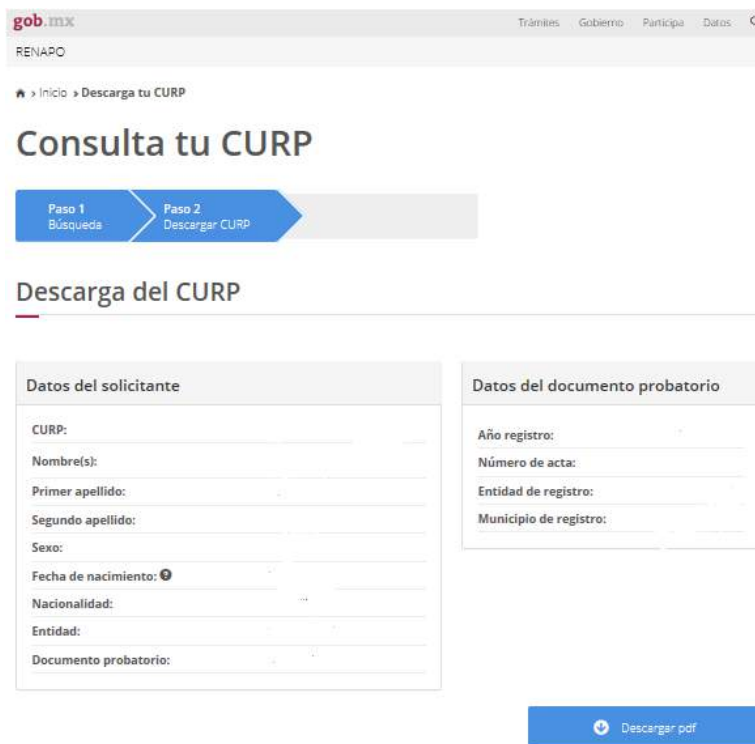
gob.mx

Trámites Gobierno Participa Datos

RENAPO

› Inicio › Descarga tu CURP

Consulta tu CURP

Paso 1
Búsqueda

Paso 2
Descargar CURP

Descarga del CURP

Datos del solicitante

CURP:

Nombre(s):

Primer apellido:

Segundo apellido:

Sexo:

Fecha de nacimiento:

Nacionalidad:

Entidad:

Documento probatorio:

Datos del documento probatorio

Año registro:

Número de acta:

Entidad de registro:

Municipio de registro:

Descargar pdf